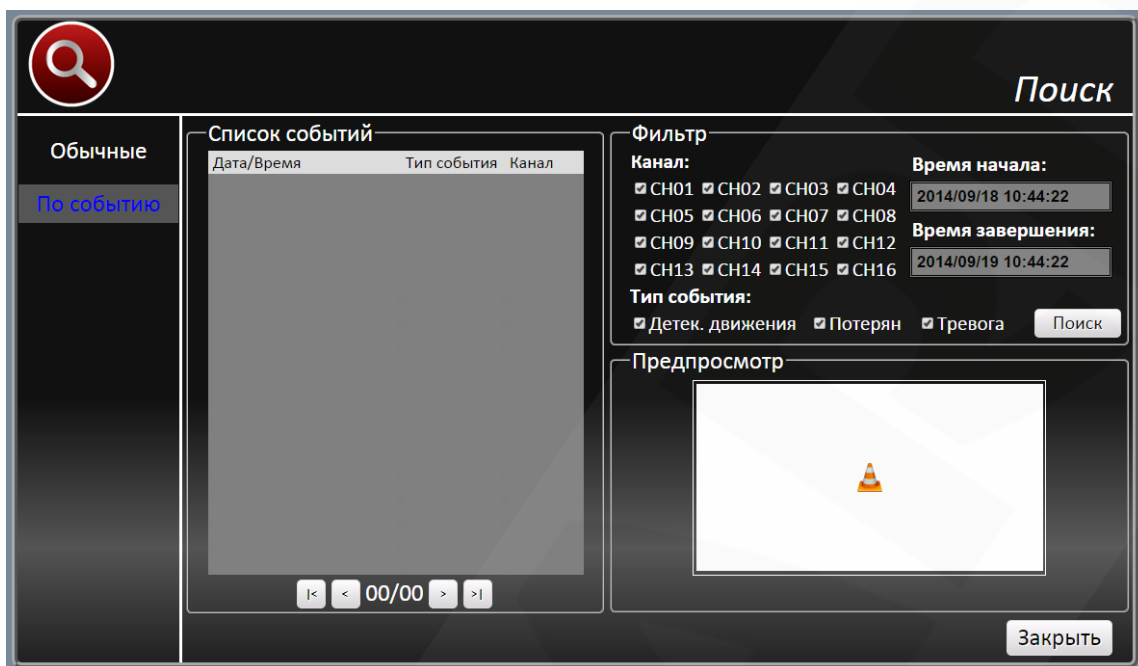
Поиск

Обычные

По событию

Список событий

| Дата/Время | Тип события | Канал |
|---|---|---|

|< < 00/00 > >|

Фильтр

Канал:

☑ CH01 ☑ CH02 ☑ CH03 ☑ CH04
☑ CH05 ☑ CH06 ☑ CH07 ☑ CH08
☑ CH09 ☑ CH10 ☑ CH11 ☑ CH12
☑ CH13 ☑ CH14 ☑ CH15 ☑ CH16

Время начала:
2014/09/18 10:44:22

Время завершения:
2014/09/19 10:44:22

Тип события:
☑ Детек. движения ☑ Потерян ☑ Тревога

Поиск

Предпросмотр

Закрыть